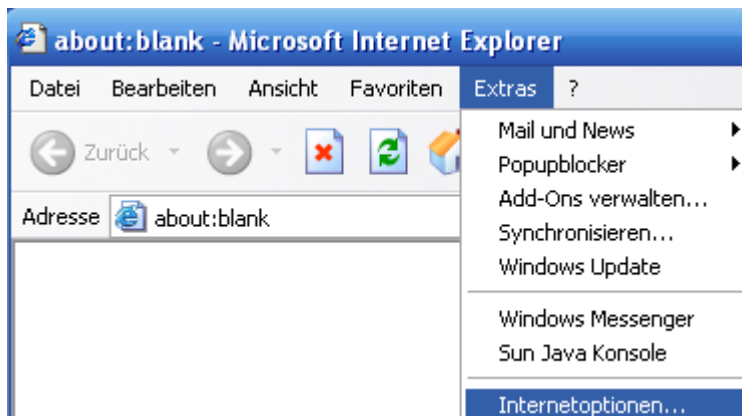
about:blank - Microsoft Internet Explorer

Datei Bearbeiten Ansicht Favoriten Extras ?

Zurück

Adresse about:blank

Mail und News
Popupblocker
Add-Ons verwalten...
Synchronisieren...
Windows Update

Windows Messenger
Sun Java Konsole

Internetoptionen...